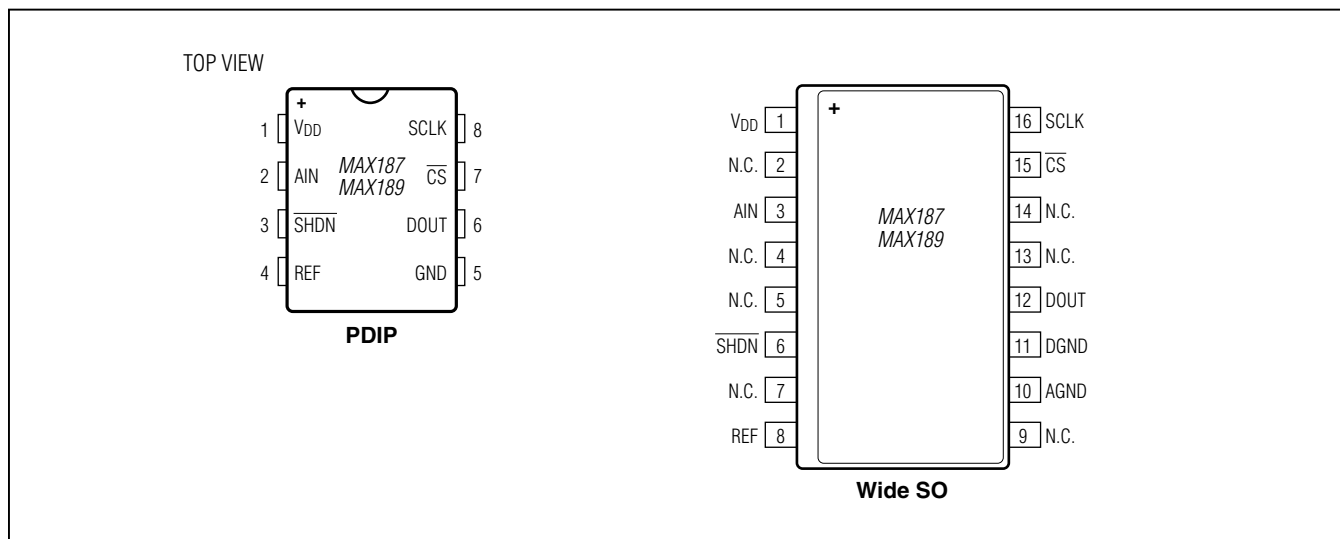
TOP VIEW

+

1 $V_{DD}$ SCLK 8

2 AIN *MAX187* *MAX189* $\overline{CS}$ 7

3 $\overline{SHDN}$ DOUT 6

4 REF GND 5

**PDIP**

+

$V_{DD}$ 1 16 SCLK

N.C. 2 15 $\overline{CS}$

AIN 3 14 N.C.

N.C. 4 13 N.C.

N.C. 5 12 DOUT

$\overline{SHDN}$ 6 11 DGND

N.C. 7 10 AGND

REF 8 9 N.C.

*MAX187* *MAX189*

**Wide SO**